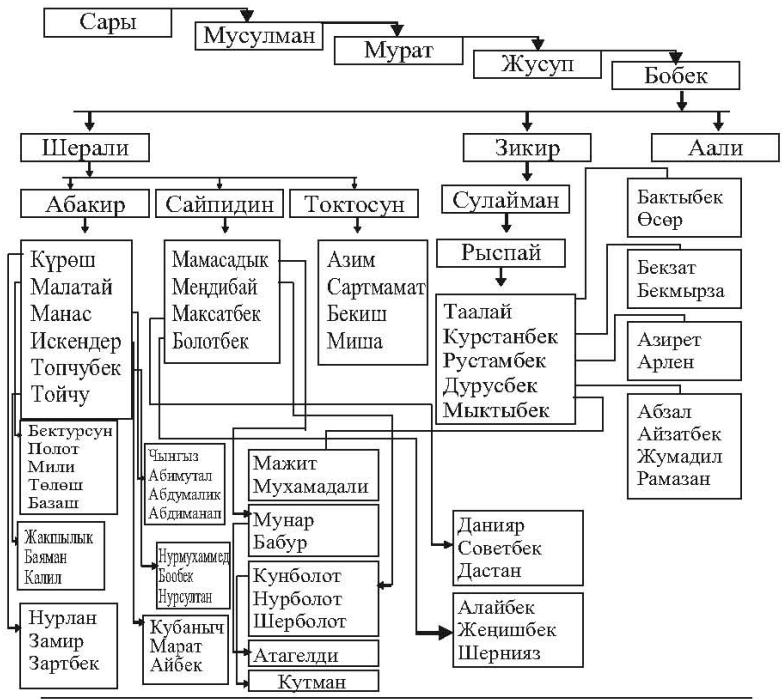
Сары

Мусулман

Мурат

Жусуп

Бобек

Шерали

Зикир

Аали

Абакир

Сайпидин

Токтосун

Сулайман

Бактыбек
Өсөр

Рыспай

Бекзат
Бекмырза

Күрөш
Малатай
Манас
Искендер
Топчубек
Тойчу

Мамасадык
Мендибай
Максатбек
Болотбек

Азим
Сартмамат
Бекиш
Миша

Таалай
Курстанбек
Рустамбек
Дурусбек
Мыктыбек

Азирет
Арлен

Абзал
Айзатбек
Жумадил
Рамазан

Бектурсун
Полот
Мили
Төлөш
Базаш

Чынгыз
Абимутал
Абдумалик
Абдиманап

Мажит
Мухамадали

Мунар
Бабур

Данияр
Советбек
Дастан

Жакшылык
Баяман
Калил

Нурмухаммед
Боогек
Нурсултан

Кунболот
Нурболот
Шерболот

Алайбек
Жеңишбек
Шернияз

Нурлан
Замир
Зартбек

Кубаныч
Марат
Айбек

Атагелди

Кутман